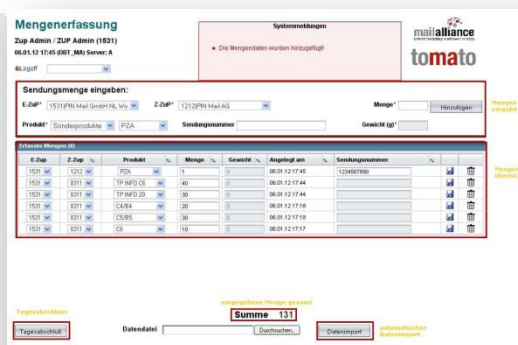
Mengenerfassung
Zup Admin / ZUP Admin (1531)
06.01.12 17:45 (DBT_MA) Server: A
Logoff

Systemmeldungen
Die Mengendaten wurden hinzugefügt!

mailalliance
tomato

Sendungsmenge eingeben:
E-ZuP* 1531|PIN Mail GmbH NL We
Z-ZuP* 1212|PIN Mail AG
Menge*
Hinzufügen
Produkt* Sonderprodukte PZA
Sendungsnummer
Gewicht (g)*

Mengeneingabe

Erfasste Mengen (6)

| E-Zup | Z-Zup | Produkt | Menge | Gewicht | Angelegt am | Sendungsnummer |
|---|---|---|---|---|---|---|
| 1531 | 1212 | PZA | 1 | 0 | 06.01.12 17:45 | 1234567890 |
| 1531 | 0311 | TP INFO C5 | 40 | 0 | 06.01.12 17:44 | |
| 1531 | 0311 | TP INFO 20 | 30 | 0 | 06.01.12 17:44 | |
| 1531 | 0311 | C4/B4 | 20 | 0 | 06.01.12 17:18 | |
| 1531 | 0311 | C5/B5 | 30 | 0 | 06.01.12 17:18 | |
| 1531 | 0311 | C6 | 10 | 0 | 06.01.12 17:17 | |

Mengenübersicht

Tagesabschluss
eingegebene Menge gesamt
Summe 131
automatischer Datenimport

Tagesabschluß
Datendatei
Durchsuchen...
Datenimport